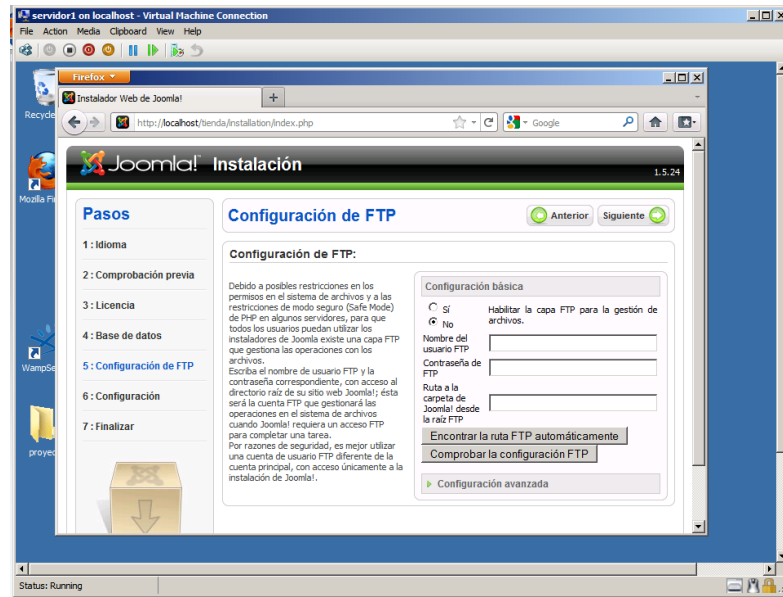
servidor1 on localhost - Virtual Machine Connection
File Action Media Clipboard View Help

Recycle
Mozilla Fi
WampSe
proyec

Firefox
Instalador Web de Joomla!
+
http://localhost/tienda/installation/index.php
Google

Joomla! Instalación
1.5.24

Pasos
1 : Idioma
2 : Comprobación previa
3 : Licencia
4 : Base de datos
5 : Configuración de FTP
6 : Configuración
7 : Finalizar

Configuración de FTP
Anterior
Siguiente

Configuración de FTP:

Debido a posibles restricciones en los permisos en el sistema de archivos y a las restricciones de modo seguro (Safe Mode) de PHP en algunos servidores, para que todos los usuarios puedan utilizar los instaladores de Joomla existe una capa FTP que gestiona las operaciones con los archivos.
Escriba el nombre de usuario FTP y la contraseña correspondiente, con acceso al directorio raíz de su sitio web Joomla!; ésta será la cuenta FTP que gestionará las operaciones en el sistema de archivos cuando Joomla! requiera un acceso FTP para completar una tarea.
Por razones de seguridad, es mejor utilizar una cuenta de usuario FTP diferente de la cuenta principal, con acceso únicamente a la instalación de Joomla!.

Configuración básica
Sí
No
Habilitar la capa FTP para la gestión de archivos.
Nombre del usuario FTP
Contraseña de FTP
Ruta a la carpeta de Joomla! desde la raíz FTP
Encontrar la ruta FTP automáticamente
Comprobar la configuración FTP
Configuración avanzada

Status: Running